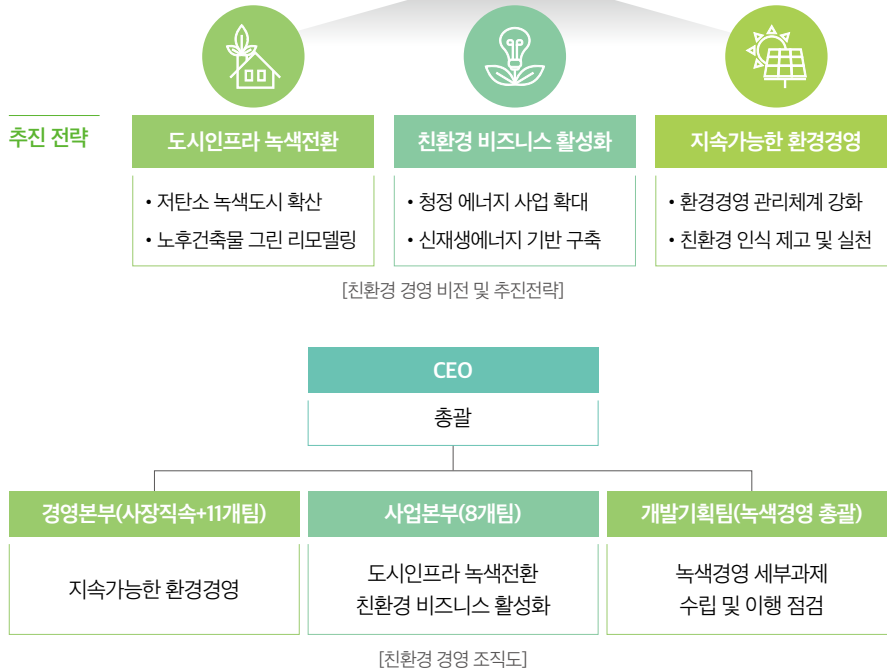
추진 전략

도시인프라 녹색전환
• 저탄소 녹색도시 확산
• 노후건축물 그린 리모델링

친환경 비즈니스 활성화
• 청정 에너지 사업 확대
• 신재생에너지 기반 구축

지속가능한 환경경영
• 환경경영 관리체계 강화
• 친환경 인식 제고 및 실천

[친환경 경영 비전 및 추진전략]

CEO
총괄

경영본부(사장직속+11개팀)
지속가능한 환경경영

사업본부(8개팀)
도시인프라 녹색전환
친환경 비즈니스 활성화

개발기획팀(녹색경영 총괄)
녹색경영 세부과제
수립 및 이행 점검

[친환경 경영 조직도]